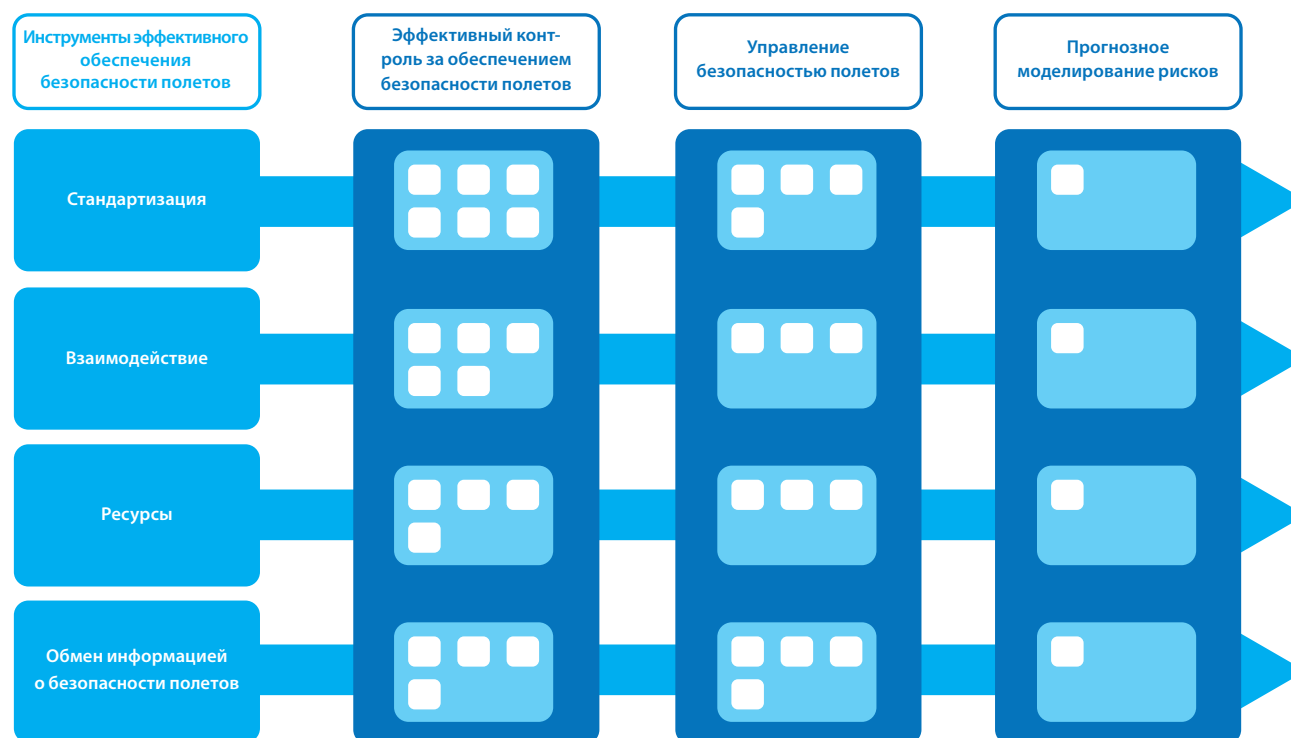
Инструменты эффективного обеспечения безопасности полетов

Эффективный контроль за обеспечением безопасности полетов

Управление безопасностью полетов

Прогнозное моделирование рисков

Стандартизация

Взаимодействие

Ресурсы

Обмен информацией о безопасности полетов